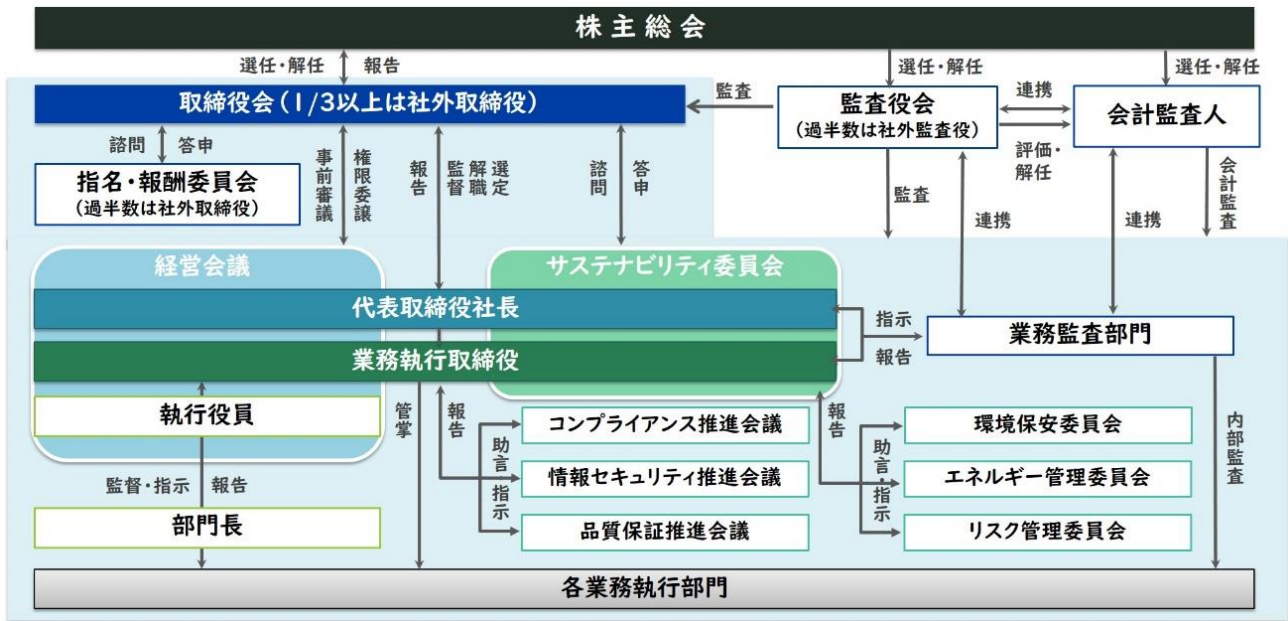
株主総会

選任・解任 報告

取締役会（1/3以上は社外取締役）

監査

監査役会
（過半数は社外監査役）

選任・解任

連携

会計監査人

選任・解任

諮問 答申

指名・報酬委員会
（過半数は社外取締役）

事前審議

権限委譲

報告

監督

解職

選定

諮問

答申

監査

評価・解任

連携

会計監査

連携

経営会議

サステナビリティ委員会

代表取締役社長

指示

業務監査部門

業務執行取締役

報告

執行役員

管掌

報告

助言

指示

コンプライアンス推進会議

情報セキュリティ推進会議

品質保証推進会議

報告

助言

指示

環境保安委員会

エネルギー管理委員会

リスク管理委員会

内部監査

監督・指示 報告

部門長

各業務執行部門